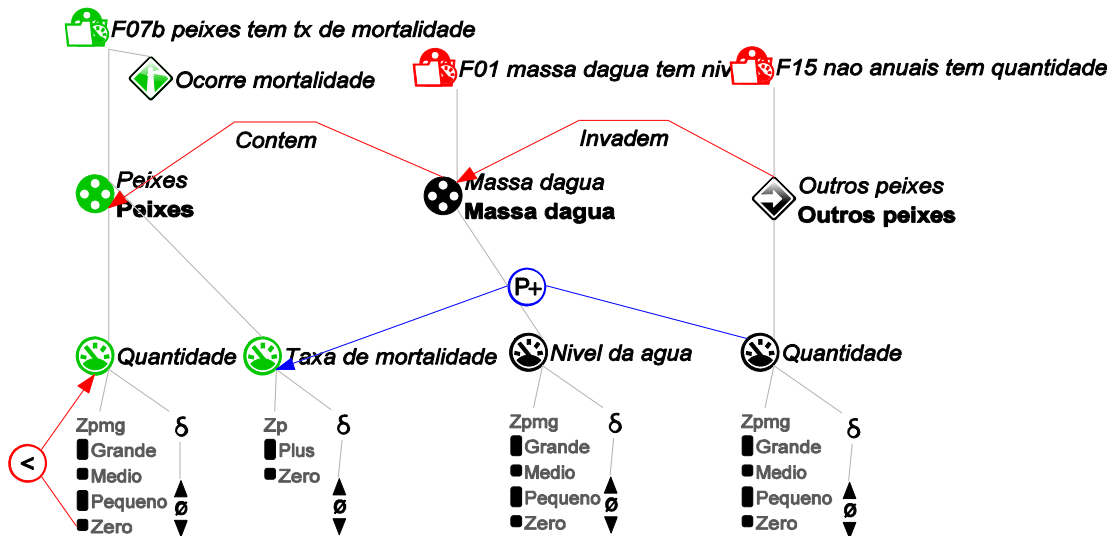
F07b peixes tem tx de mortalidade

Ocorre mortalidade

F01 massa dagua tem niv

F15 nao anuais tem quantidade

Contem

Invadem

Peixes
Peixes

Massa dagua
Massa dagua

Outros peixes
Outros peixes

P+

Quantidade

Taxa de mortalidade

Nivel da agua

Quantidade

Zpmg
Grande
Medio
Pequeno
Zero

δ
ø

<

Zp
Plus
Zero

δ
ø

Zpmg
Grande
Medio
Pequeno
Zero

δ
ø

Zpmg
Grande
Medio
Pequeno
Zero

δ
ø